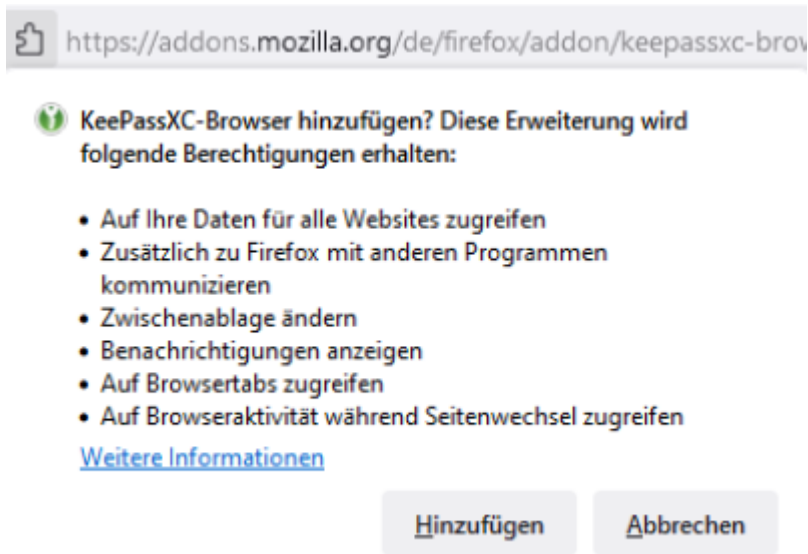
https://addons.mozilla.org/de/firefox/addon/keepassxc-brov

KeePassXC-Browser hinzufügen? Diese Erweiterung wird folgende Berechtigungen erhalten:

- Auf Ihre Daten für alle Websites zugreifen
- Zusätzlich zu Firefox mit anderen Programmen kommunizieren
- Zwischenablage ändern
- Benachrichtigungen anzeigen
- Auf Browsertabs zugreifen
- Auf Browseraktivität während Seitenwechsel zugreifen

Weitere Informationen

Hinzufügen

Abbrechen